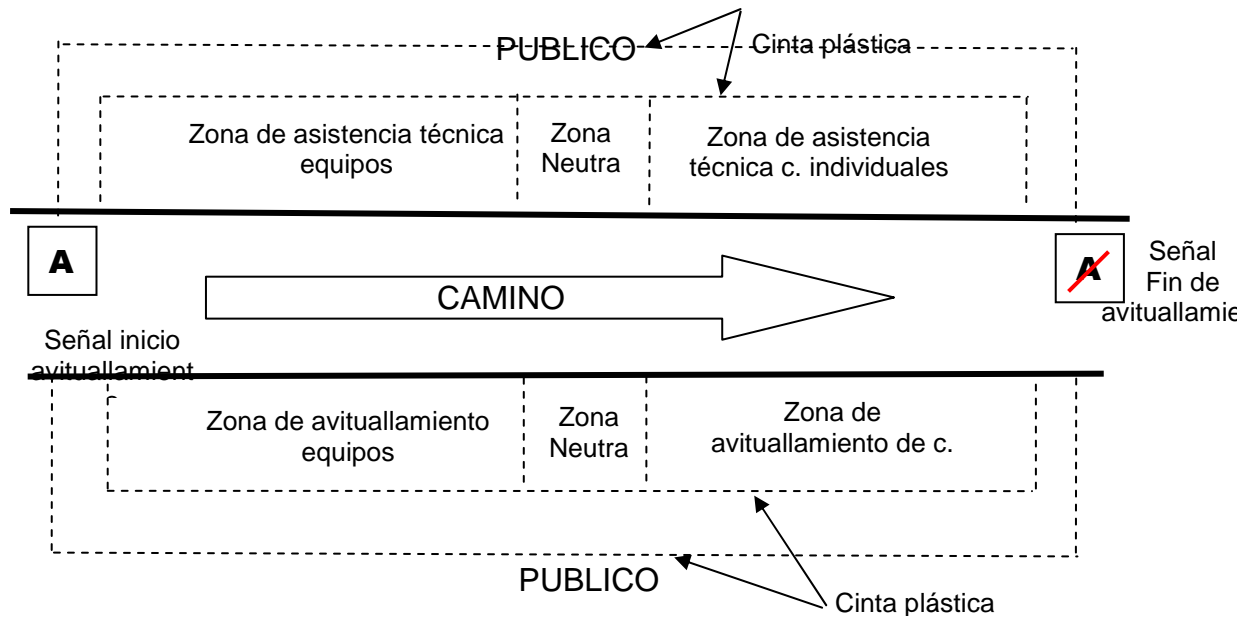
PUBLICO

Cinta plástica

Zona de asistencia técnica equipos

Zona Neutra

Zona de asistencia técnica c. individuales

A

CAMINO

A

Señal Fin de avituallamie

Señal inicio avituallamient

Zona de avituallamiento equipos

Zona Neutra

Zona de avituallamiento de c.

PUBLICO

Cinta plástica